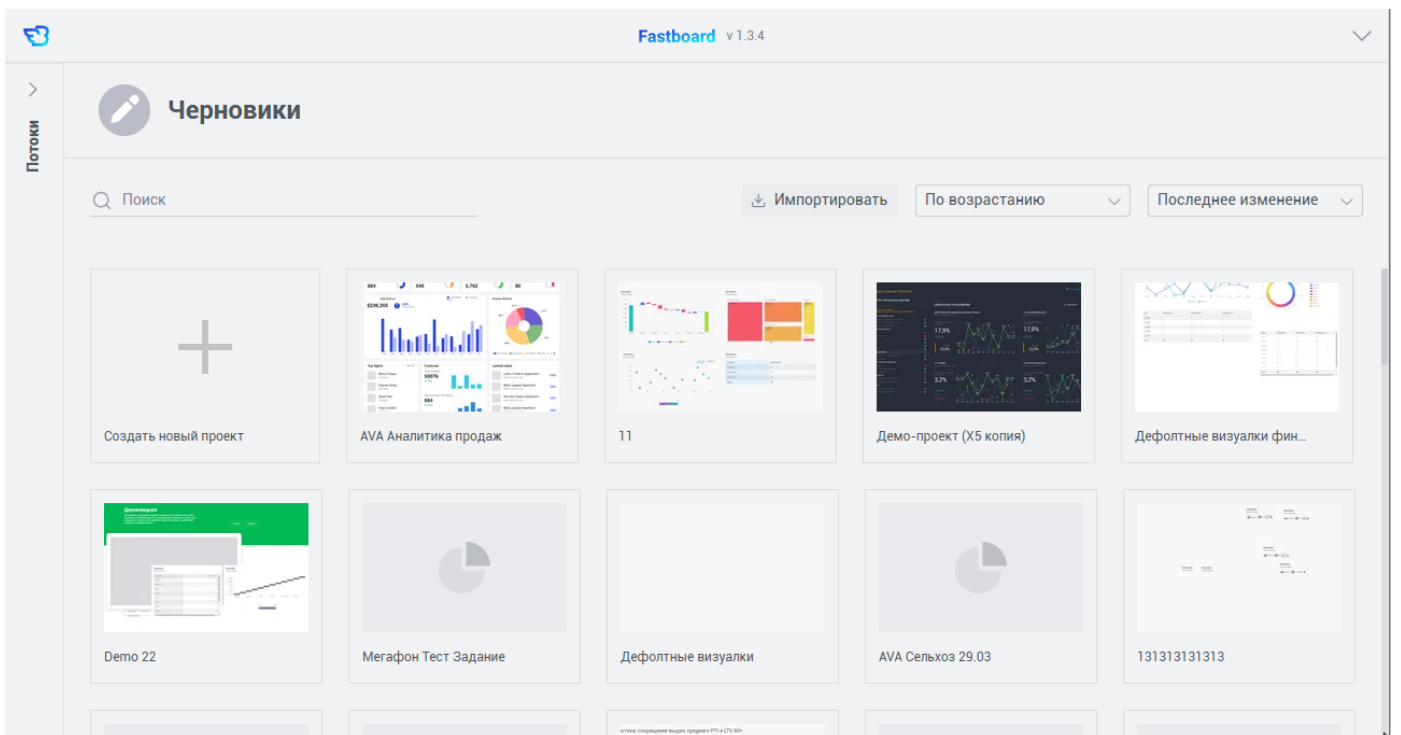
Fastboard v 1.3.4

Потоки

Черновики

Поиск

Импортировать

По возрастанию

Последнее изменение

Создать новый проект

AVA Аналитика продаж

11

Демо-проект (X5 копия)

Дефолтные визуалки фин...

Demo 22

Мегафон Тест Задание

Дефолтные визуалки

AVA Сельхоз 29.03

131313131313